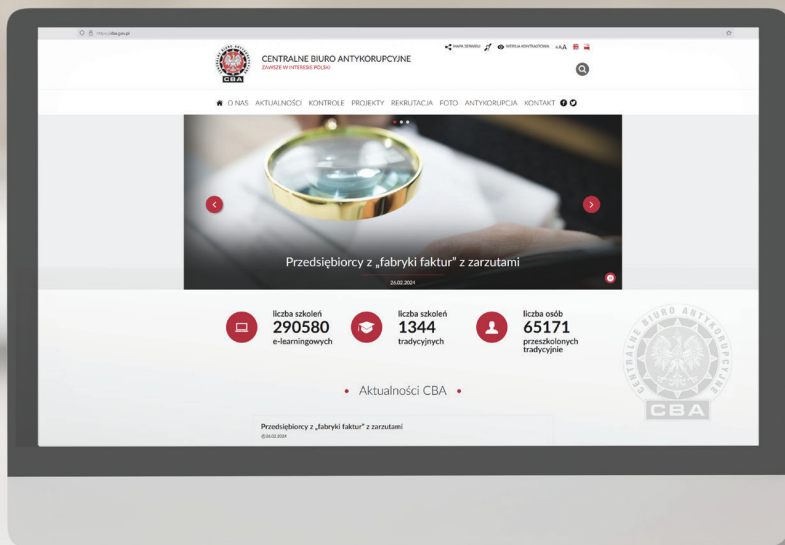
https://cba.gov.pl

CBA

CENTRALNE BIURO ANTYKORUPCYJNE
ZAWSZE W INTERESIE POLSKI

MAPA SERWISU WERSJA KONTRASTOWA A A A

O NAS AKTUALNOŚCI KONTROLE PROJEKTY REKRUTACJA FOTO ANTYKORUPCJA KONTAKT

Przedsiębiorcy z „fabryki faktur" z zarzutami
26.02.2024

liczba szkoleń
290580
e-learningowych

liczba szkoleń
1344
tradycyjnych

liczba osób
65171
przeszkolonych tradycyjnie

CENTRALNE BIURO ANTYKORUPCYJNE
CBA

Aktualności CBA

Przedsiębiorcy z „fabryki faktur" z zarzutami
26.02.2024